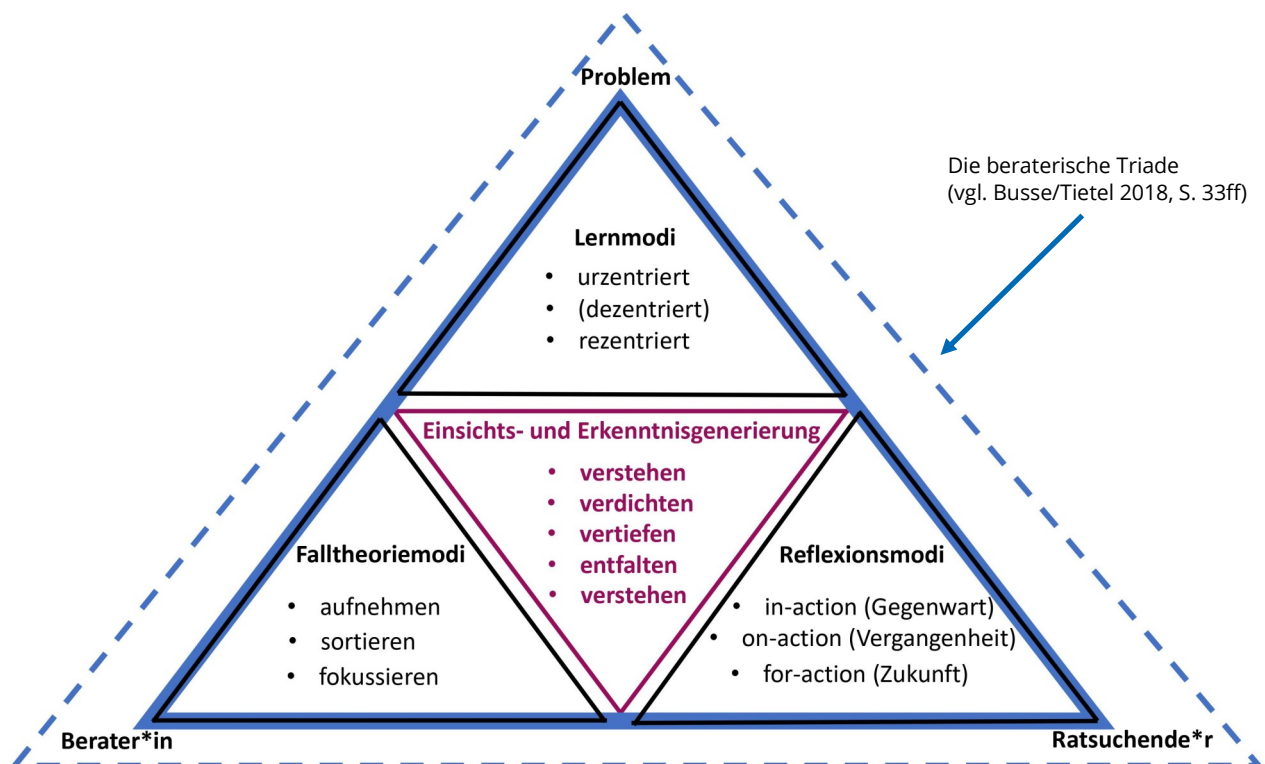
Problem

Die beraterische Triade
(vgl. Busse/Tietel 2018, S. 33ff)

Lernmodi
- urzentriert
- (dezentriert)
- rezentriert

Einsichts- und Erkenntnisgenerierung
- verstehen
- verdichten
- vertiefen
- entfalten
- verstehen

Falltheoriemodi
- aufnehmen
- sortieren
- fokussieren

Reflexionsmodi
- in-action (Gegenwart)
- on-action (Vergangenheit)
- for-action (Zukunft)

Berater*in

Ratsuchende*r